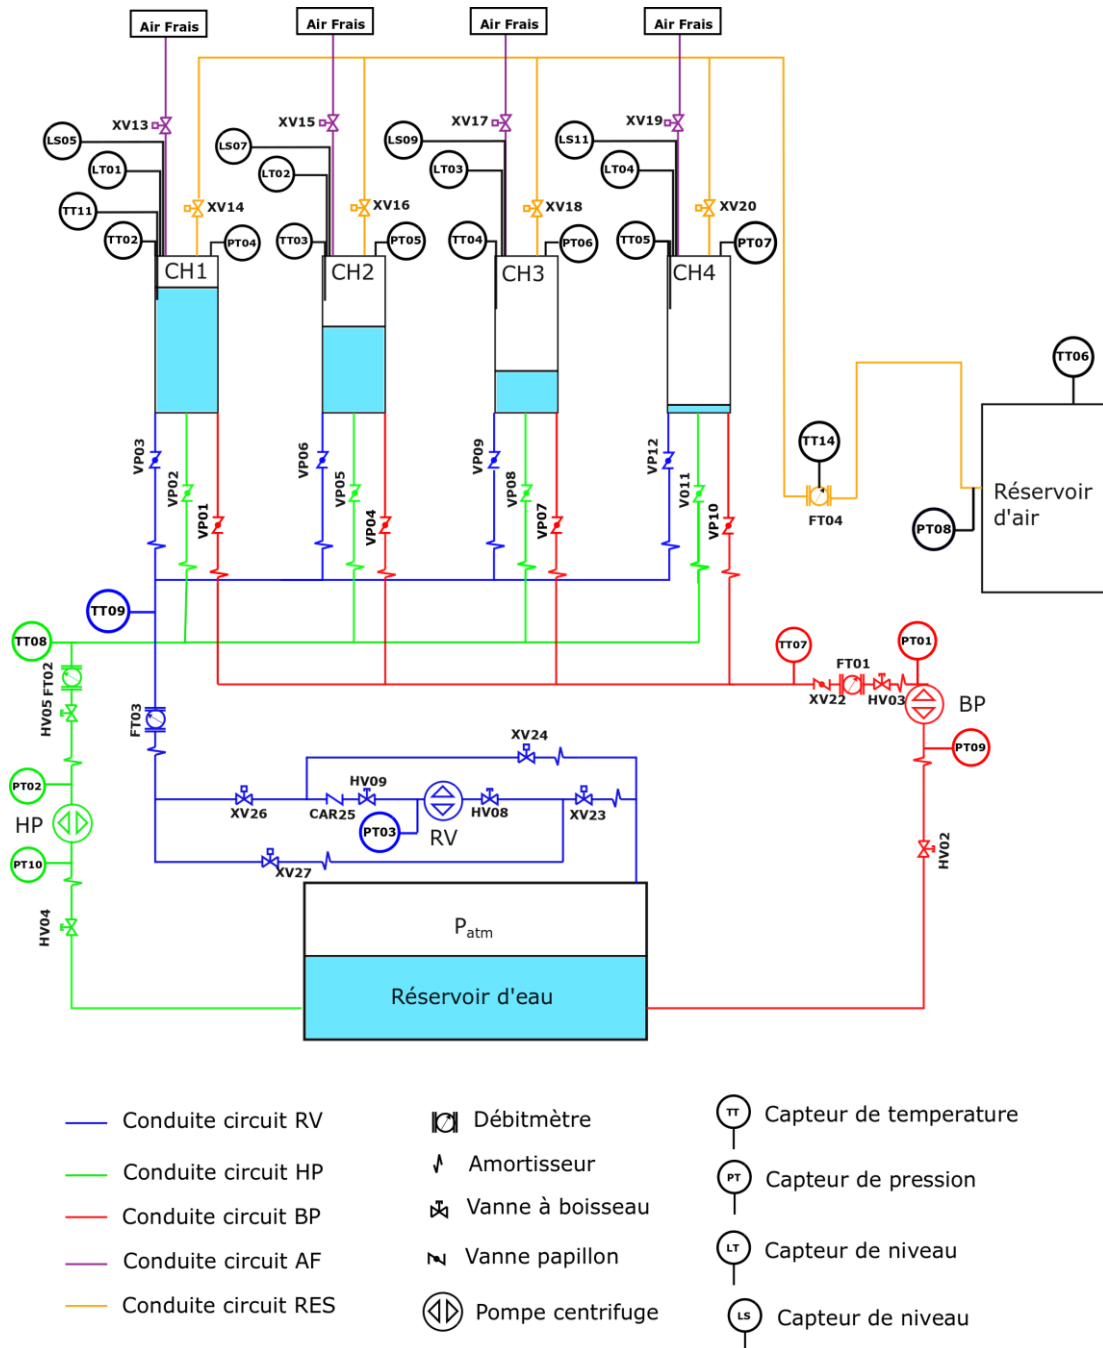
Air Frais
Air Frais
Air Frais
Air Frais

XV13
XV15
XV17
XV19

LS05
LT01
TT11
TT02
XV14
PT04
LS07
LT02
TT03
XV16
PT05
LS09
LT03
TT04
XV18
PT06
LS11
LT04
TT05
XV20
PT07

CH1
CH2
CH3
CH4

TT06
TT14
FT04
Réservoir d'air
PT08

VP03
VP02
VP01
VP06
VP05
VP04
VP09
VP08
VP07
VP12
V011
VP10

TT09
TT08
TT07
PT01
FT01
XV22
HV03
BP
PT09
HV02

HV05
FT02
FT03
PT02
HP
PT10
HV04

XV24
HV09
XV26
CAR25
PT03
RV
HV08
XV23
XV27

P$_{atm}$
Réservoir d'eau

Conduite circuit RV
Conduite circuit HP
Conduite circuit BP
Conduite circuit AF
Conduite circuit RES

Débitmètre
Amortisseur
Vanne à boisseau
Vanne papillon
Pompe centrifuge

TT Capteur de temperature
PT Capteur de pression
LT Capteur de niveau
LS Capteur de niveau